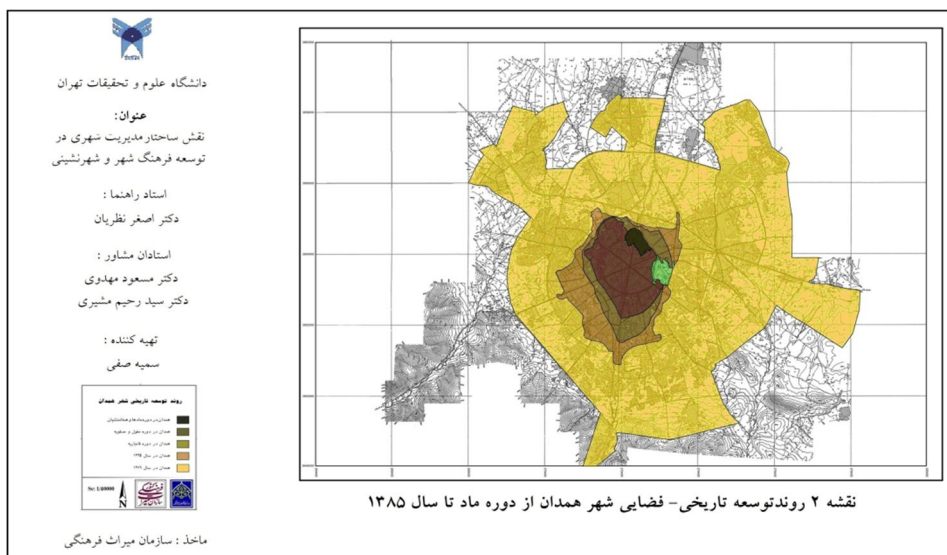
دانشگاه علوم و تحقیقات تهران

عنوان:
نقش ساختارمدیریت شهری در توسعه فرهنگ شهر و شهرنشینی

استاد راهنما :
دکتر اصغر نظریان

استادان مشاور :
دکتر مسعود مهدوی
دکتر سید رحیم مشیری

تهیه کننده :
سمیه صفی

روند توسعه تاریخی شهر همدان

همدان در دوره ماد و هخامنشیان
همدان در دوره مغول و صفویه
همدان در دوره قاجاریه
همدان در سال ۱۳۳۵
همدان در سال ۱۳۷۵

Sc: 1/40000
N

ماخذ : سازمان میراث فرهنگی

نقشه ۲ روندتوسعه تاریخی- فضایی شهر همدان از دوره ماد تا سال ۱۳۸۵